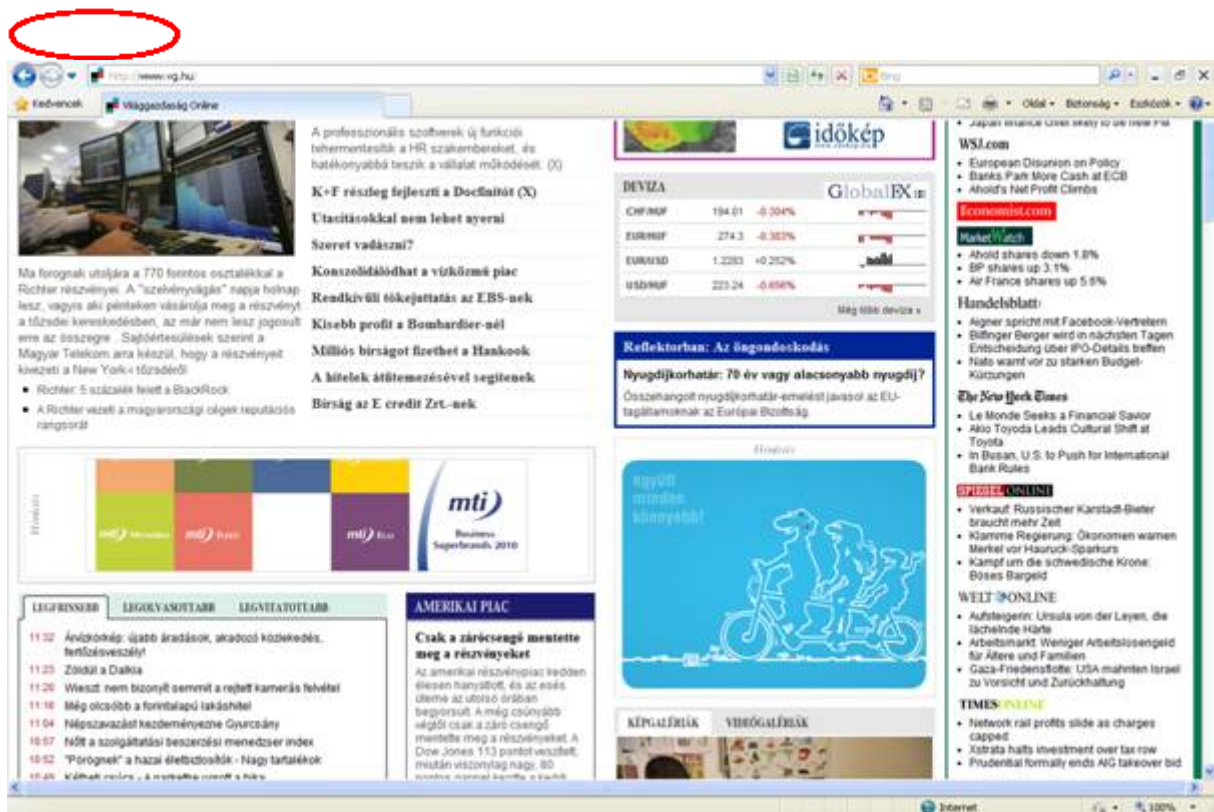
http://www.vg.hu

Bing

Kedvencek    Világgazdaság Online

Oldal • Biztonság • Eszközök •

A professzionális szoftverek új funkciói tehermentesítik a HR szakembereket, és hatékonyabbá teszik a vállalat működését. (X)

K+F részleg fejleszti a Docfinitót (X)

Utacításokkal nem lehet nyerni

Szeret vadászni?

Konszolidálódhat a vízközmű piac

Rendkívüli tőkejuttatás az EBS-nek

Kisebb profit a Bombardier-nél

Milliós bírságot fizethet a Hankook

A hitelek átütemezésével segítenek

Bírság az E credit Zrt.-nek

Ma forognak utoljára a 770 forintos osztalékkal a Richter részvényei. A "szelvényvágás" napja holnap lesz, vagyis aki pénteken vásárolja meg a részvényt a tőzsdei kereskedésben, az már nem lesz jogosult erre az összegre. Sajtóértesülések szerint a Magyar Telekom arra készül, hogy a részvényeit kivezeti a New York-i tőzsdéről.

• Richter: 5 százalék felett a BlackRock
• A Richter vezeti a magyarországi cégek reputációs rangsorát

időkép

DEVIZA    GlobalFX

| | | |
|---|---|---|
| CHF/HUF | 194.01 | -0.304% |
| EUR/HUF | 274.3 | -0.383% |
| EUR/USD | 1.2283 | +0.252% |
| USD/HUF | 223.24 | -0.656% |

Még több deviza »

Reflektorban: Az öngondoskodás

Nyugdíjkorhatár: 70 év vagy alacsonyabb nyugdíj?

Összehangolt nyugdíjkorhatár-emelést javasol az EU-tagállamoknak az Európai Bizottság.

Hirdetés

együtt minden könnyebb!

Hirdetés

mti Business Superbrands 2010

LEGFRISSEBB    LEGOLVASOTTABB    LEGVITATOTTABB

11:32 Árvízkörkép: újabb áradások, akadozó közlekedés, fertőzésveszély!
11:23 Zöldül a Dalkia
11:20 Wieszt: nem bizonyít semmit a rejtett kamerás felvétel
11:16 Még olcsóbb a forintalapú lakáshitel
11:04 Népszavazást kezdeményezne Gyurcsány
10:57 Nőtt a szolgáltatási beszerzési menedzser index
10:52 "Pörögnek" a hazai életbiztosítók - Nagy tartalékok
10:45 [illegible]

AMERIKAI PIAC

Csak a zárócsengő mentette meg a részvényeket

Az amerikai részvénypiac kedden élesen hanyatlott, és az esés üteme az utolsó órában begyorsult. A még csúnyább végtől csak a záró csengő mentette meg a részvényeket. A Dow Jones 113 pontot veszített, miután viszonylag nagy, 80 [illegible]

KÉPGALÉRIÁK    VIDEÓGALÉRIÁK

• Japan finance chief likely to be new PM

WSJ.com
• European Disunion on Policy
• Banks Park More Cash at ECB
• Ahold's Net Profit Climbs

Economist.com

MarketWatch
• Ahold shares down 1.8%
• BP shares up 3.1%
• Air France shares up 5.6%

Handelsblatt
• Aigner spricht mit Facebook-Vertretern
• Bilfinger Berger wird in nächsten Tagen Entscheidung über IPO-Details treffen
• Nato warnt vor zu starken Budget-Kürzungen

The New York Times
• Le Monde Seeks a Financial Savior
• Akio Toyoda Leads Cultural Shift at Toyota
• In Busan, U.S. to Push for International Bank Rules

SPIEGEL ONLINE
• Verkauf: Russischer Karstadt-Bieter braucht mehr Zeit
• Klamme Regierung: Ökonomen warnen Merkel vor Hauruck-Sparkurs
• Kampf um die schwedische Krone: Böses Bargeld

WELT ONLINE
• Aufsteigerin: Ursula von der Leyen, die lächelnde Härte
• Arbeitsmarkt: Weniger Arbeitslosengeld für Ältere und Familien
• Gaza-Friedensflotte: USA mahnten Israel zu Vorsicht und Zurückhaltung

TIMESONLINE
• Network rail profits slide as charges capped
• Xstrata halts investment over tax row
• Prudential formally ends AIG takeover bid

Internet    100%